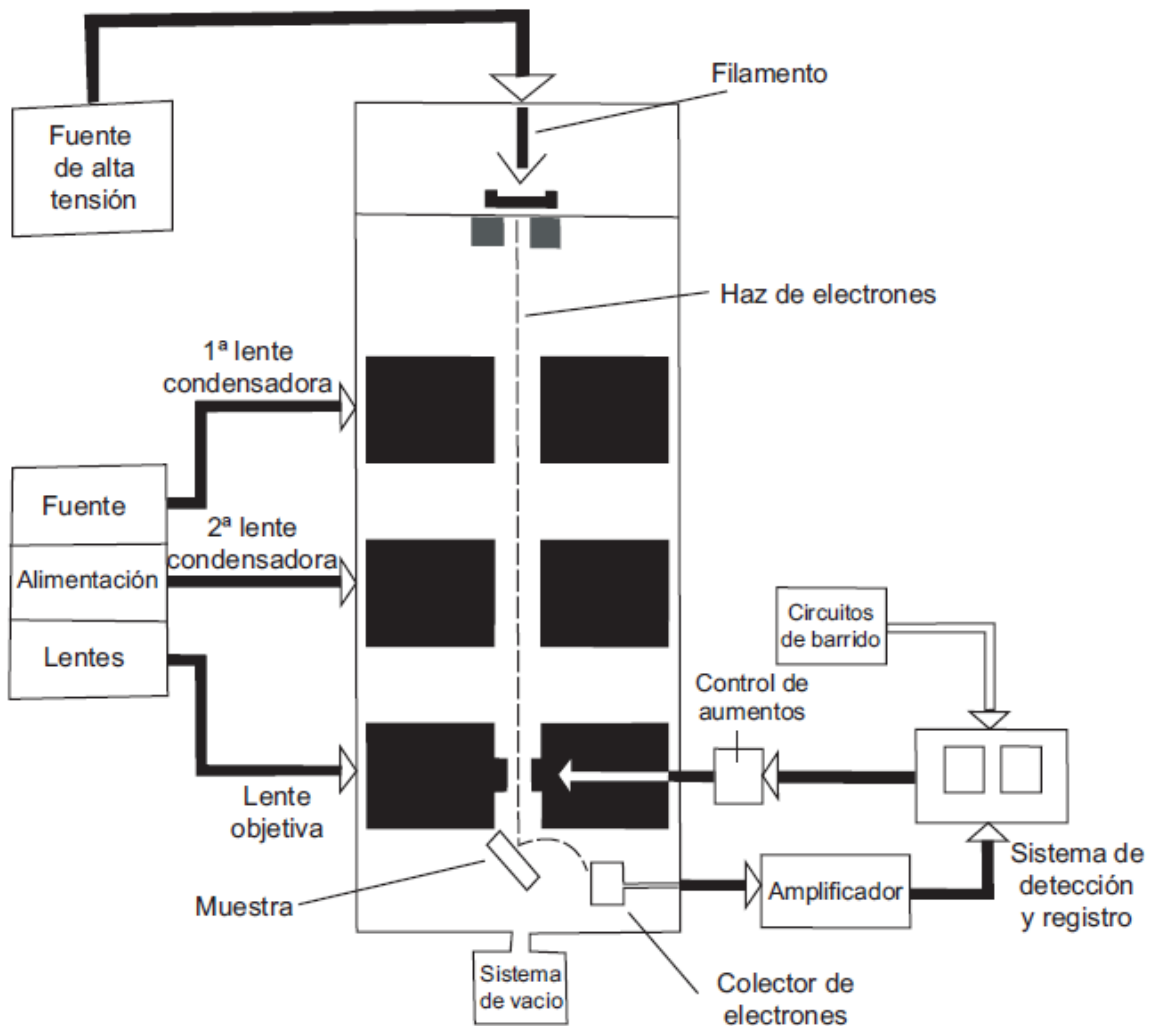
Fuente de alta tensión

Filamento

Haz de electrones

1ª lente condensadora

Fuente

Alimentación

Lentes

2ª lente condensadora

Circuitos de barrido

Control de aumentos

Lente objetiva

Muestra

Amplificador

Sistema de detección y registro

Sistema de vacio

Colector de electrones